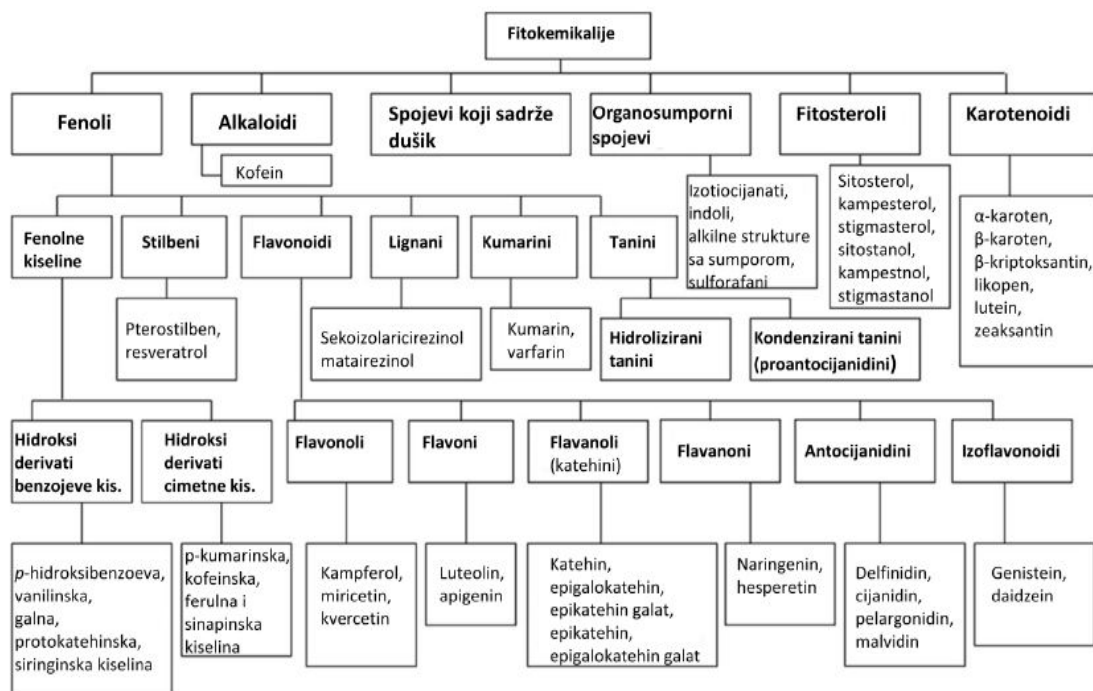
Fitokemikalije

Fenoli

Alkaloidi

Kofein

Spojevi koji sadrže dušik

Organosumporni spojevi

Izotiocijanati, indoli, alkilne strukture sa sumporom, sulforafani

Fitosteroli

Sitosterol, kampesterol, stigmasterol, sitostanol, kampestnol, stigmastanol

Karotenoidi

α-karoten, β-karoten, β-kriptoksantin, likopen, lutein, zeaksantin

Fenolne kiseline

Stilbeni

Pterostilben, resveratrol

Flavonoidi

Lignani

Sekoizolaricirezinol matairezinol

Kumarini

Kumarin, varfarin

Tanini

Hidrolizirani tanini

Kondenzirani tanini (proantocijanidini)

Hidroksi derivati benzojeve kis.

*p*-hidroksibenzoeva, vanilinska, galna, protokatehinska, siringinska kiselina

Hidroksi derivati cimetne kis.

p-kumarinska, kofeinska, ferulna i sinapinska kiselina

Flavonoli

Kampferol, miricetin, kvercetin

Flavoni

Luteolin, apigenin

Flavanoli (katehini)

Katehin, epigalokatehin, epikatehin galat, epikatehin, epigalokatehin galat

Flavanoni

Naringenin, hesperetin

Antocijanidini

Delfinidin, cijanidin, pelargonidin, malvidin

Izoflavonoidi

Genistein, daidzein